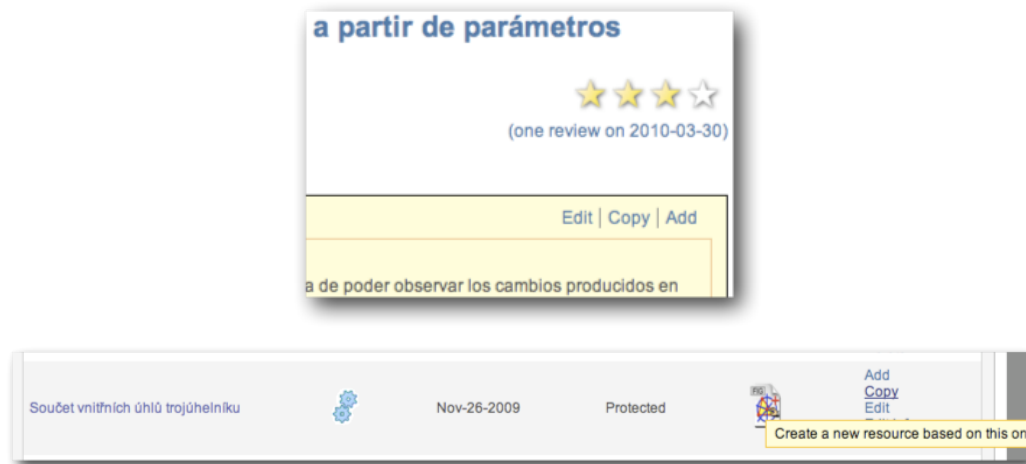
a partir de parámetros

(one review on 2010-03-30)

Edit | Copy | Add

a de poder observar los cambios producidos en

Součet vnitřních úhlů trojúhelníku

Nov-26-2009

Protected

FIG

Add
Copy
Edit

Create a new resource based on this on